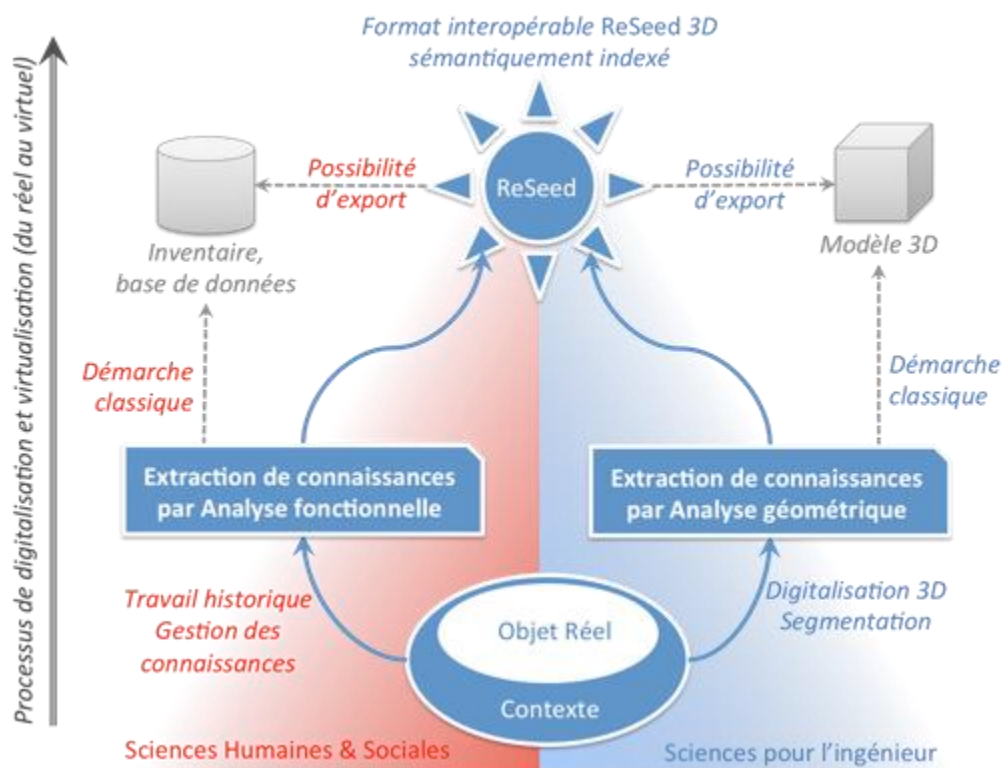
Processus de digitalisation et virtualisation (du réel au virtuel)

Format interopérable ReSeed 3D
sémantiquement indexé

ReSeed

Possibilité
d'export

Possibilité
d'export

Inventaire,
base de données

Modèle 3D

Démarche
classique

Démarche
classique

Extraction de connaissances
par Analyse fonctionnelle

Extraction de connaissances
par Analyse géométrique

Travail historique
Gestion des
connaissances

Digitalisation 3D
Segmentation

Objet Réel

Contexte

Sciences Humaines & Sociales

Sciences pour l'ingénieur